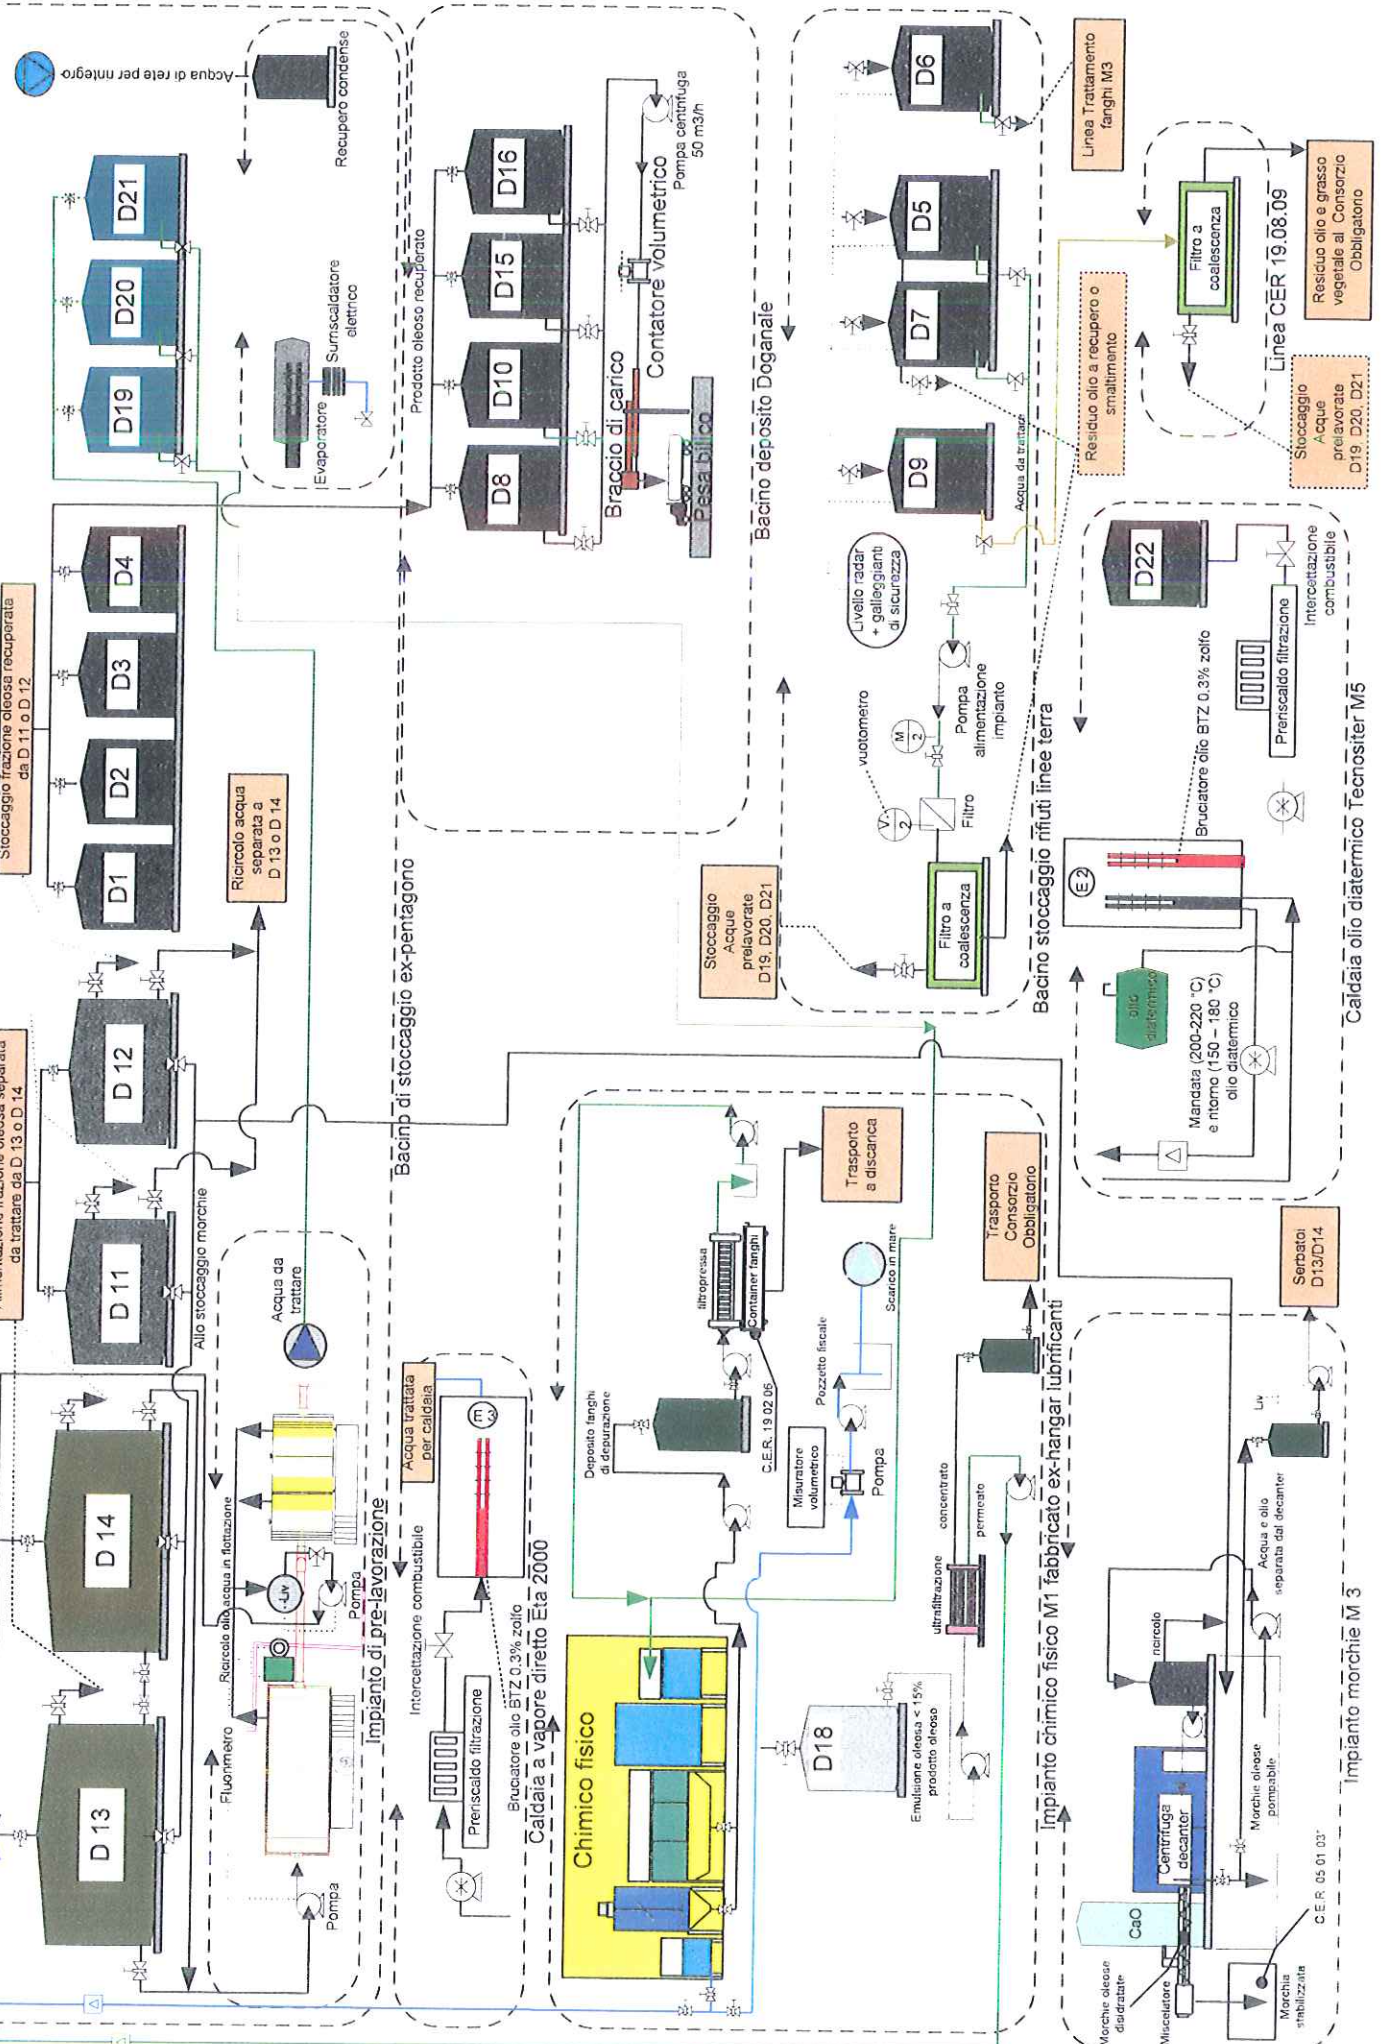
Acqua di rete per reintegro

Recupero condense

D21
D20
D19

Surriscaldatore elettrico
Evaporatore

Prodotto oleoso recuperato

D16
D15
D10
D8

Pompa centrifuga 50 m3/h
Contatore volumetrico
Braccio di carico
Pesa bilico

Bacino deposito Doganale

D6
D5
D7
D9

Linea Trattamento fanghi M3

Filtro a coalescenza

Residuo olio e grasso vegetale al Consorzio Obbligatorio

Linea CER 19.08.09

Residuo olio a recupero o smaltimento

Stoccaggio Acque prelavorate D19, D20, D21

Acqua da trattare

Stoccaggio frazione oleosa recuperata da D 11 o D 12

D4
D3
D2
D1

Ricircolo acqua separata a D 13 o D 14

Livello radar + galleggianti di sicurezza

vuotometro

Pompa alimentazione impianto

Filtro

Stoccaggio Acque prelavorate D19, D20, D21

Filtro a coalescenza

Bacino stoccaggio rifiuti linee terra

D22

Intercettazione combustibile

Preriscaldo filtrazione

Bruciatore olio BTZ 0,3% zolfo

Caldaia olio diatermico Tecnositer M5

olio diatermico

Mandata (200-220 °C) e ritorno (150 - 180 °C) olio diatermico

Bacino di stoccaggio ex-pentagono

Alimentazione frazione oleosa separata da trattare da D 13 o D 14

D 12
D 11

Allo stoccaggio morchie

Acqua da trattare

D 14
D 13

Ricircolo olio acqua in flottazione

Fluorimetro

Pompa
Pompa

Impianto di pre-lavorazione

Acqua trattata per caldaia

Intercettazione combustibile

Preriscaldo filtrazione

Bruciatore olio BTZ 0,3% zolfo

Caldaia a vapore diretto Eta 2000

Chimico fisico

Trasporto a discarica

filtropressa
Container fanghi

Deposito fanghi di depurazione

C.E.R. 19 02 06

Scarico in mare

Pozzetto fiscale

Misuratore volumetrico

Pompa

Trasporto Consorzio Obbligatorio

concentrato
permeato
ultrafiltrazione

D18

Emulsione oleosa < 15% prodotto oleoso

Impianto chimico fisico M1 fabbricato ex-hangar lubrificanti

Serbatoi D13/D14

Liv

Acqua e olio separata dal decanter

ricircolo

Morchie oleose pompabile

Centrifuga decanter

CaO

Morchie oleose disidratate

Miscelatore

Morchia stabilizzata

C.E.R. 05 01 03*

Impianto morchie M 3